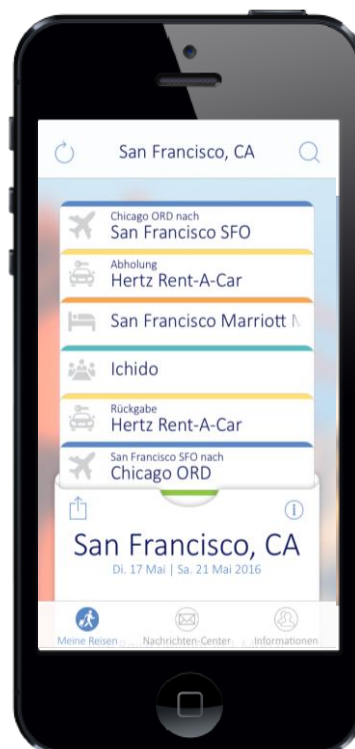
San Francisco, CA

Chicago ORD nach
San Francisco SFO

Abholung
Hertz Rent-A-Car

San Francisco Marriott M

Ichido

Rückgabe
Hertz Rent-A-Car

San Francisco SFO nach
Chicago ORD

San Francisco, CA
Di. 17 Mai | Sa. 21 Mai 2016

Meine Reisen
Nachrichten-Center
Informationen